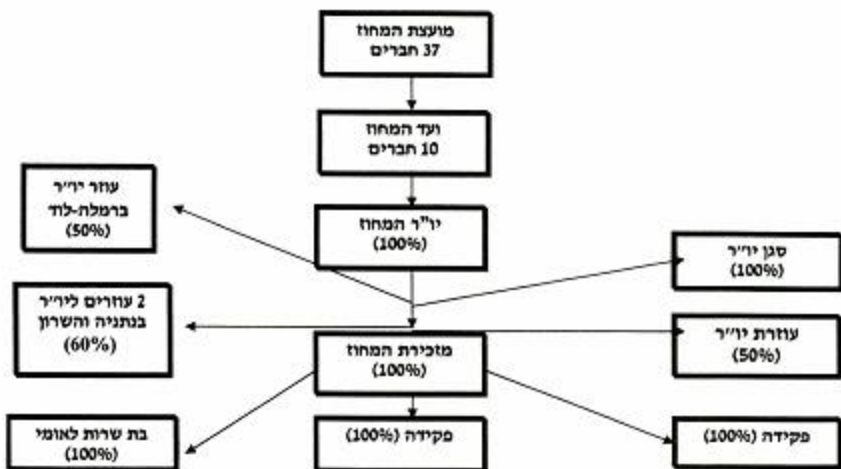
מועצת המחוז
37 חברים

ועד המחוז
10 חברים

יו"ר המחוז
(100%)

עוזר יו״ר
ברמלה-לוד
(50%)

סגן יו״ר
(100%)

2 עוזרים ליו״ר
בנתניה והשרון
(60%)

עוזרת יו״ר
(50%)

מזכירת המחוז
(100%)

בת שרות לאומי
(100%)

פקידה (100%)

פקידה (100%)